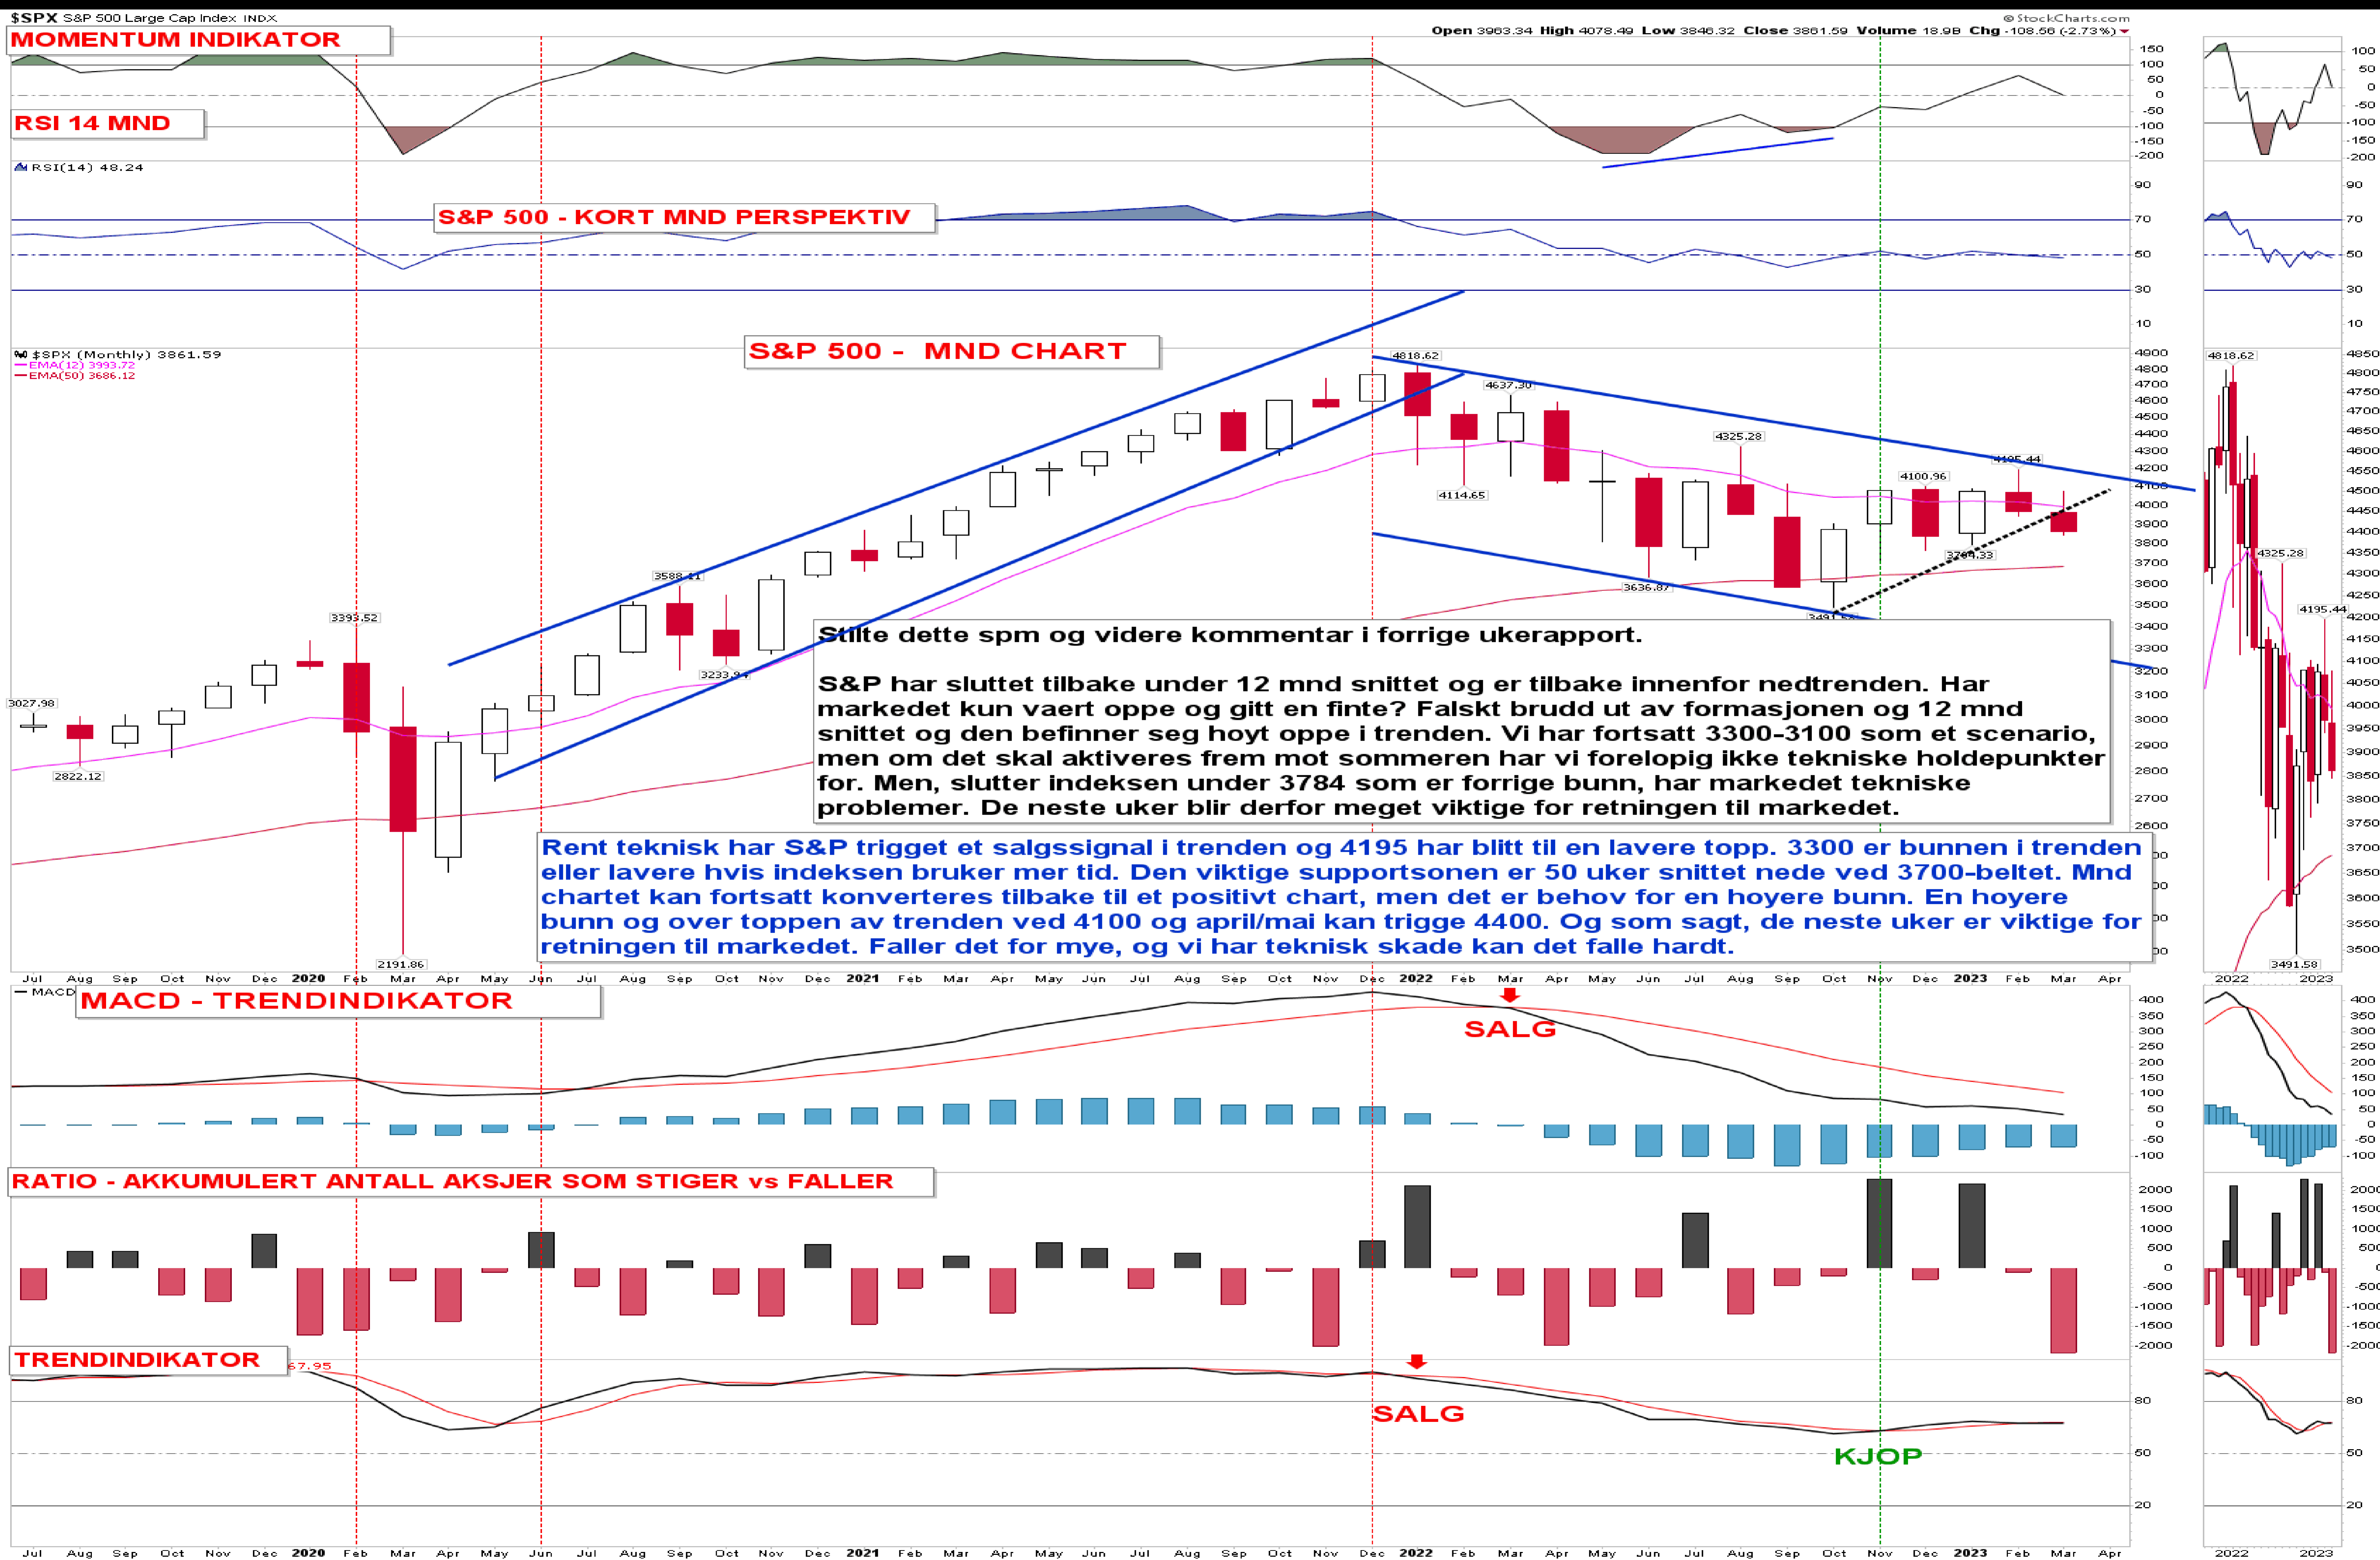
$SPX S&P 500 Large Cap Index INDX
© StockCharts.com
Open 3963.34 High 4078.49 Low 3848.32 Close 3861.59 Volume 18.9B Chg -108.56 (-2.73%)

MOMENTUM INDIKATOR

RSI 14 MND

RSI(14) 48.24

S&P 500 - KORT MND PERSPEKTIV

S&P 500 - MND CHART

$SPX (Monthly) 3861.59
EMA(12) 3993.72
EMA(50) 3686.12

4818.62
4637.30
4325.28
4195.44
4100.96
4114.65
3784.33
3636.87
3491.58
3588.11
3233.94
3393.52
3027.98
2822.12
2191.86

Stilte dette spm og videre kommentar i forrige ukerapport.

S&P har sluttet tilbake under 12 mnd snittet og er tilbake innenfor nedtrenden. Har markedet kun vaert oppe og gitt en finte? Falskt brudd ut av formasjonen og 12 mnd snittet og den befinner seg hoyt oppe i trenden. Vi har fortsatt 3300-3100 som et scenario, men om det skal aktiveres frem mot sommeren har vi forelopig ikke tekniske holdepunkter for. Men, slutter indeksen under 3784 som er forrige bunn, har markedet tekniske problemer. De neste uker blir derfor meget viktige for retningen til markedet.

Rent teknisk har S&P trigget et salgssignal i trenden og 4195 har blitt til en lavere topp. 3300 er bunnen i trenden eller lavere hvis indeksen bruker mer tid. Den viktige supportsonen er 50 uker snittet nede ved 3700-beltet. Mnd chartet kan fortsatt konverteres tilbake til et positivt chart, men det er behov for en hoyere bunn. En hoyere bunn og over toppen av trenden ved 4100 og april/mai kan trigge 4400. Og som sagt, de neste uker er viktige for retningen til markedet. Faller det for mye, og vi har teknisk skade kan det falle hardt.

Jul Aug Sep Oct Nov Dec 2020 Feb Mar Apr May Jun Jul Aug Sep Oct Nov Dec 2021 Feb Mar Apr May Jun Jul Aug Sep Oct Nov Dec 2022 Feb Mar Apr May Jun Jul Aug Sep Oct Nov Dec 2023 Feb Mar Apr

MACD
MACD - TRENDINDIKATOR
SALG

RATIO - AKKUMULERT ANTALL AKSJER SOM STIGER vs FALLER

TRENDINDIKATOR
67.95
SALG
KJOP

Jul Aug Sep Oct Nov Dec 2020 Feb Mar Apr May Jun Jul Aug Sep Oct Nov Dec 2021 Feb Mar Apr May Jun Jul Aug Sep Oct Nov Dec 2022 Feb Mar Apr May Jun Jul Aug Sep Oct Nov Dec 2023 Feb Mar Apr

2022 2023